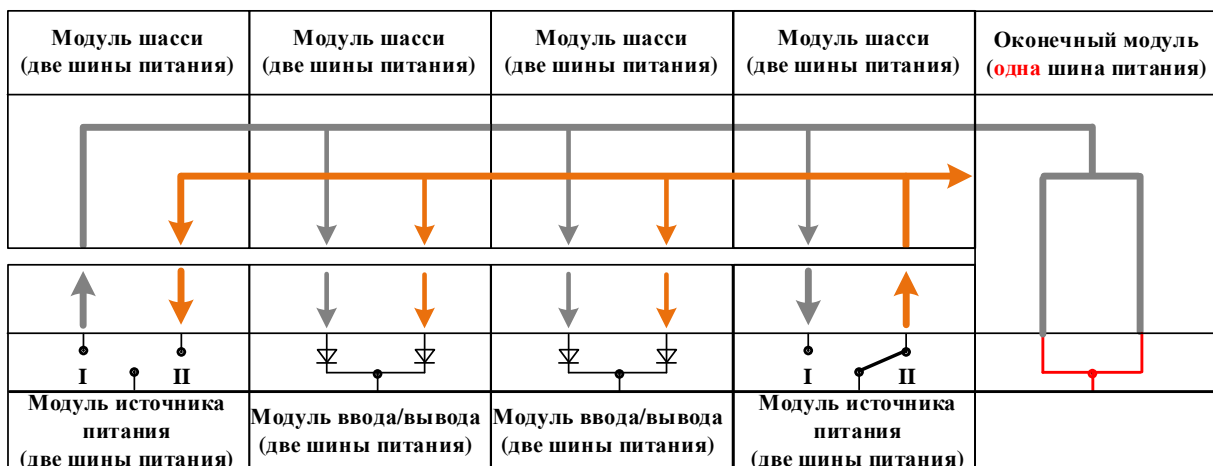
| Модуль шасси (две шины питания) | Модуль шасси (две шины питания) | Модуль шасси (две шины питания) | Модуль шасси (две шины питания) | Оконечный модуль (одна шина питания) |
|---|---|---|---|---|

I II

I II

| Модуль источника питания (две шины питания) | Модуль ввода/вывода (две шины питания) | Модуль ввода/вывода (две шины питания) | Модуль источника питания (две шины питания) |
|---|---|---|---|